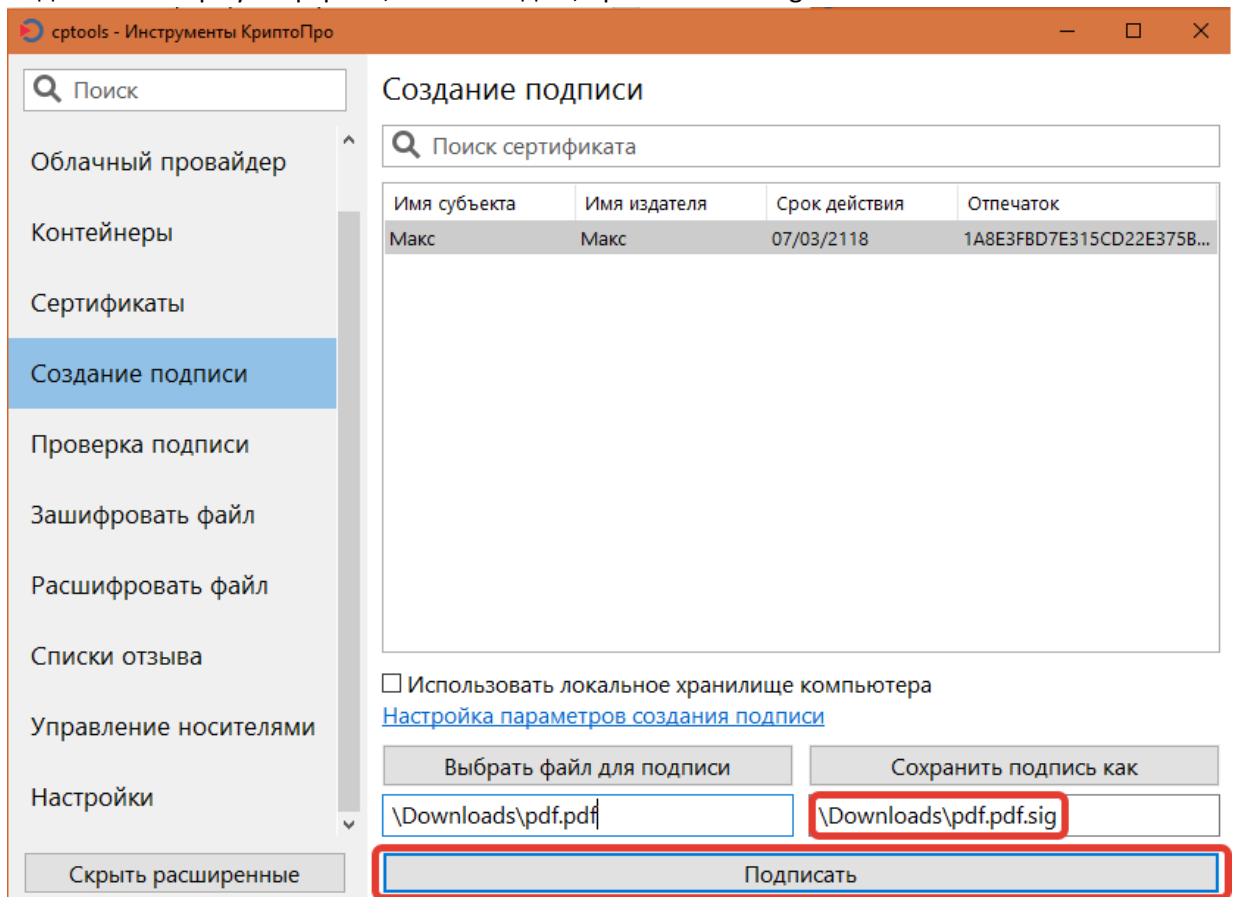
cptools - Инструменты КриптоПро

Поиск

Облачный провайдер

Контейнеры

Сертификаты

Создание подписи

Проверка подписи

Зашифровать файл

Расшифровать файл

Списки отзыва

Управление носителями

Настройки

Скрыть расширенные

Создание подписи

Поиск сертификата

| Имя субъекта | Имя издателя | Срок действия | Отпечаток |
|---|---|---|---|
| Макс | Макс | 07/03/2118 | 1A8E3FBD7E315CD22E375B... |

☐ Использовать локальное хранилище компьютера

Настройка параметров создания подписи

Выбрать файл для подписи

Сохранить подпись как

\Downloads\pdf.pdf

\Downloads\pdf.pdf.sig

Подписать